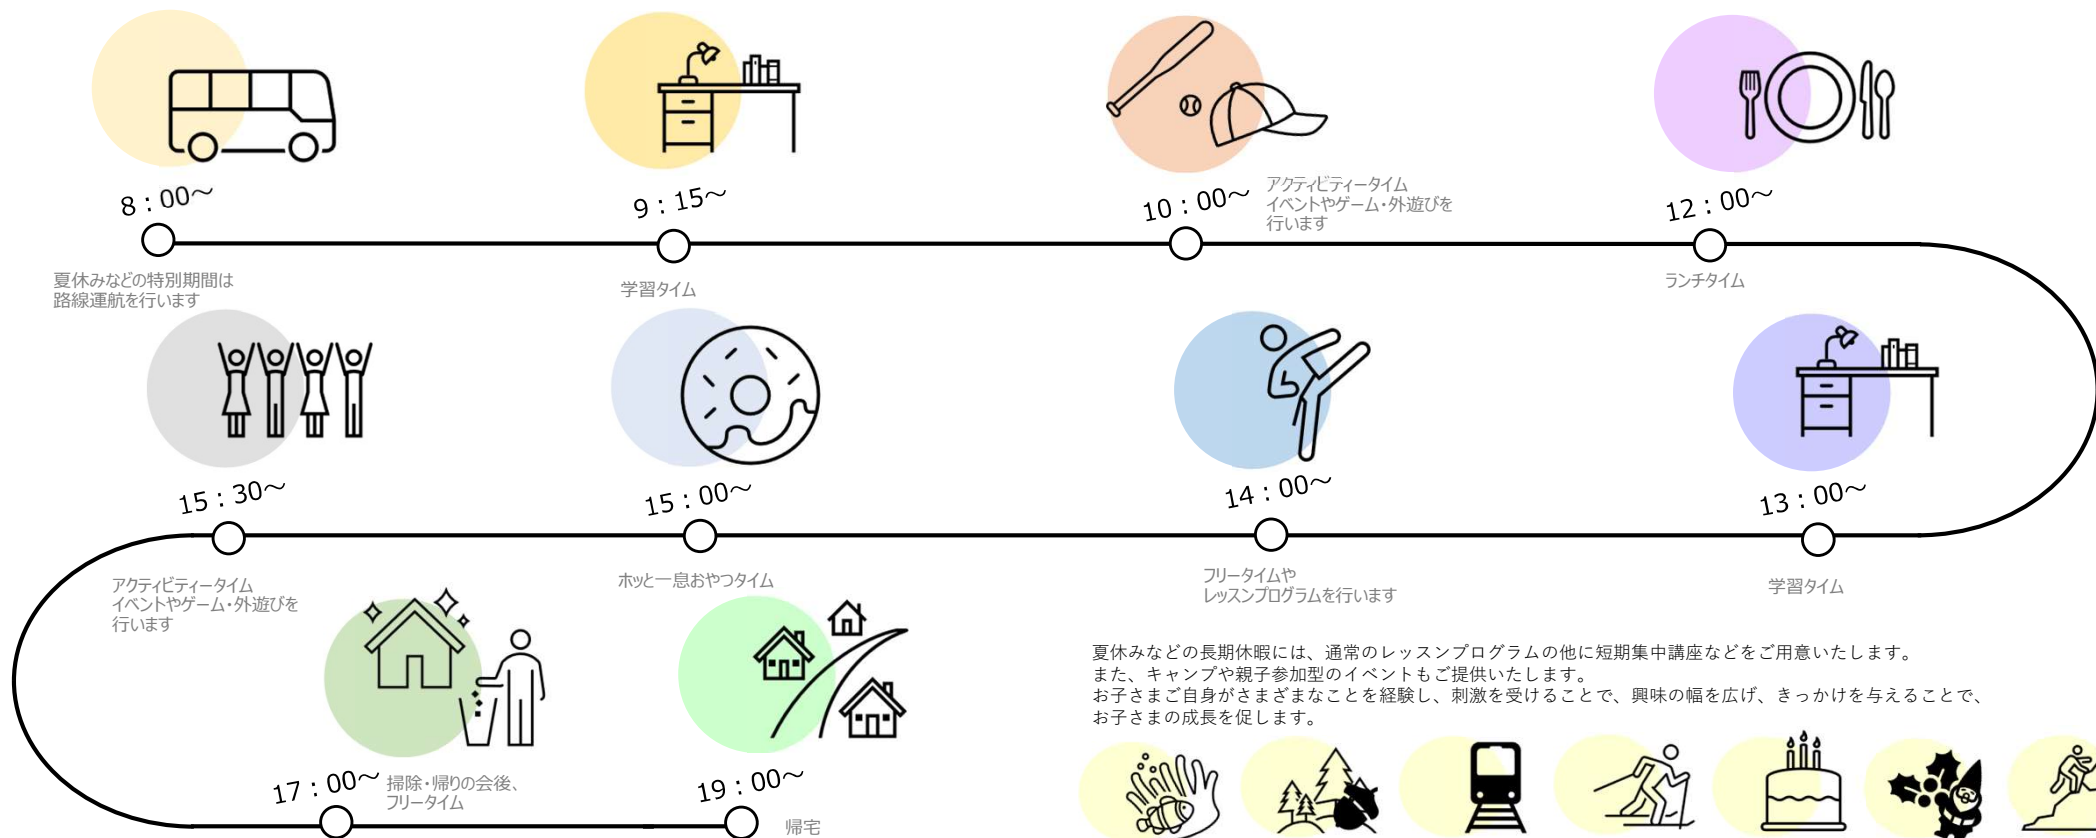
8：00～
夏休みなどの特別期間は
路線運航を行います

9：15～
学習タイム

10：00～
アクティビティータイム
イベントやゲーム・外遊びを
行います

12：00～
ランチタイム

13：00～
学習タイム

14：00～
フリータイムや
レッスンプログラムを行います

15：00～
ホッと一息おやつタイム

15：30～
アクティビティータイム
イベントやゲーム・外遊びを
行います

17：00～
掃除・帰りの会後、
フリータイム

19：00～
帰宅

夏休みなどの長期休暇には、通常のレッスンプログラムの他に短期集中講座などをご用意いたします。
また、キャンプや親子参加型のイベントもご提供いたします。
お子さまご自身がさまざまなことを経験し、刺激を受けることで、興味の幅を広げ、きっかけを与えることで、
お子さまの成長を促します。